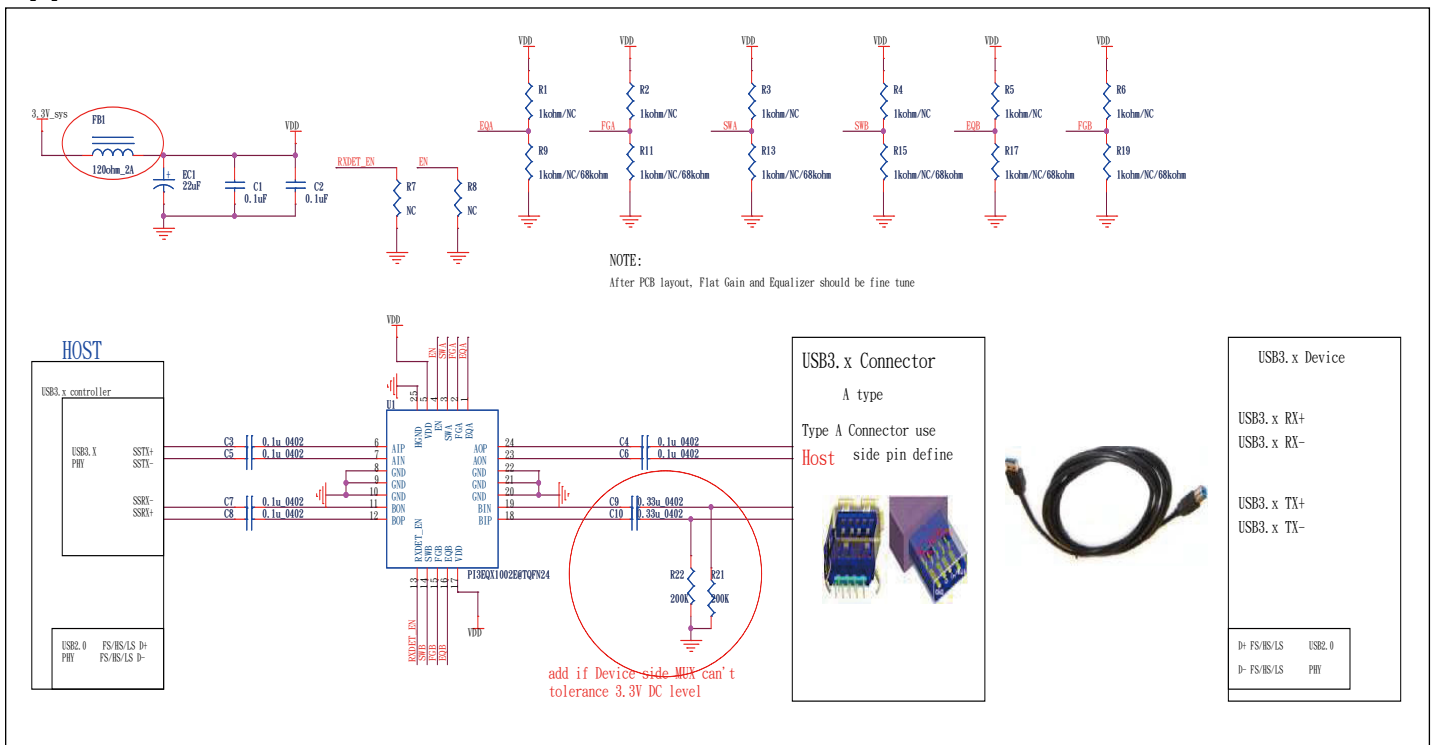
3.3V_sys
FB1
120ohm_2A
EC1
22uF
C1
0.1uF
C2
0.1uF
VDD
RXDET_EN
EN
R7
NC
R8
NC

VDD
R1
1kohm/NC
EQA
R9
1kohm/NC/68kohm
VDD
R2
1kohm/NC
FGA
R11
1kohm/NC/68kohm
VDD
R3
1kohm/NC
SWA
R13
1kohm/NC/68kohm
VDD
R4
1kohm/NC
SWB
R15
1kohm/NC/68kohm
VDD
R5
1kohm/NC
EQB
R17
1kohm/NC/68kohm
VDD
R6
1kohm/NC
FGB
R19
1kohm/NC/68kohm

NOTE:
After PCB layout, Flat Gain and Equalizer should be fine tune

HOST
USB3.x controller
USB3.X PHY
SSTX+
SSTX-
SSRX-
SSRX+
USB2.0 PHY
FS/HS/LS D+
FS/HS/LS D-

VDD
EN SWA FGA EQA
25 5 4 3 2 1
U1
HGND VDD EN SWA FGA EQA
C3 0.1u_0402
C5 0.1u_0402
C7 0.1u_0402
C8 0.1u_0402
6 AIP
7 AIN
8 GND
9 GND
10 GND
11 BON
12 BOP
24 AOP
23 AON
22 GND
21 GND
20 GND
19 BIN
18 BIP
RXDET_EN SWB FGB EQB VDD
13 14 15 16 17
PI3EQX1002E@TQFN24
RXDET_EN SWB FGB EQB
VDD

C4 0.1u_0402
C6 0.1u_0402
C9 0.33u_0402
C10 0.33u_0402
R22
200K
R21
200K
add if Device side MUX can't tolerance 3.3V DC level

USB3.x Connector
A type
Type A Connector use
Host side pin define

USB3.x Device
USB3.x RX+
USB3.x RX-
USB3.x TX+
USB3.x TX-
D+ FS/HS/LS
D- FS/HS/LS
USB2.0 PHY